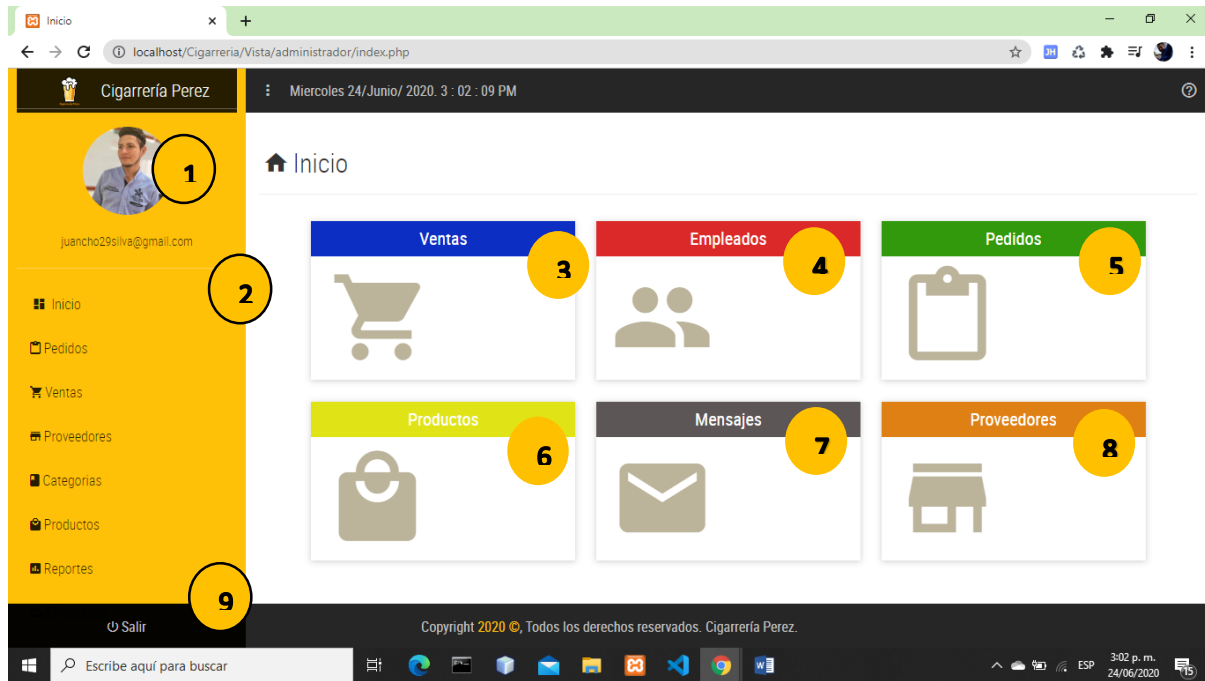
Inicio ×
+
localhost/Cigarreria/Vista/administrador/index.php
JH

Cigarrería Perez
Miercoles 24/Junio/ 2020. 3 : 02 : 09 PM

1
juancho29silva@gmail.com
2

Inicio
Pedidos
Ventas
Proveedores
Categorias
Productos
Reportes

Inicio

Ventas
3
Empleados
4
Pedidos
5
Productos
6
Mensajes
7
Proveedores
8

9
Salir
Copyright 2020 ©, Todos los derechos reservados. Cigarrería Perez.

Escribe aquí para buscar
ESP
3:02 p. m.
24/06/2020
15